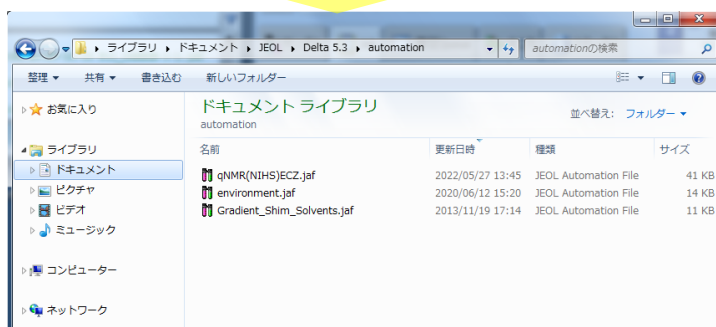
▸ ライブラリ ▸ ドキュメント ▸ JEOL ▸ Delta 5.3 ▸ automation

automationの検索

整理 ▾ 共有 ▾ 書き込む 新しいフォルダー

お気に入り

ライブラリ
ドキュメント
ピクチャ
ビデオ
ミュージック

コンピューター

ネットワーク

ドキュメント ライブラリ
automation

並べ替え: フォルダー ▾

| 名前 | 更新日時 | 種類 | サイズ |
|---|---|---|---|
| qNMR(NIHS)ECZ.jaf | 2022/05/27 13:45 | JEOL Automation File | 41 KB |
| environment.jaf | 2020/06/12 15:20 | JEOL Automation File | 14 KB |
| Gradient_Shim_Solvents.jaf | 2013/11/19 17:14 | JEOL Automation File | 11 KB |